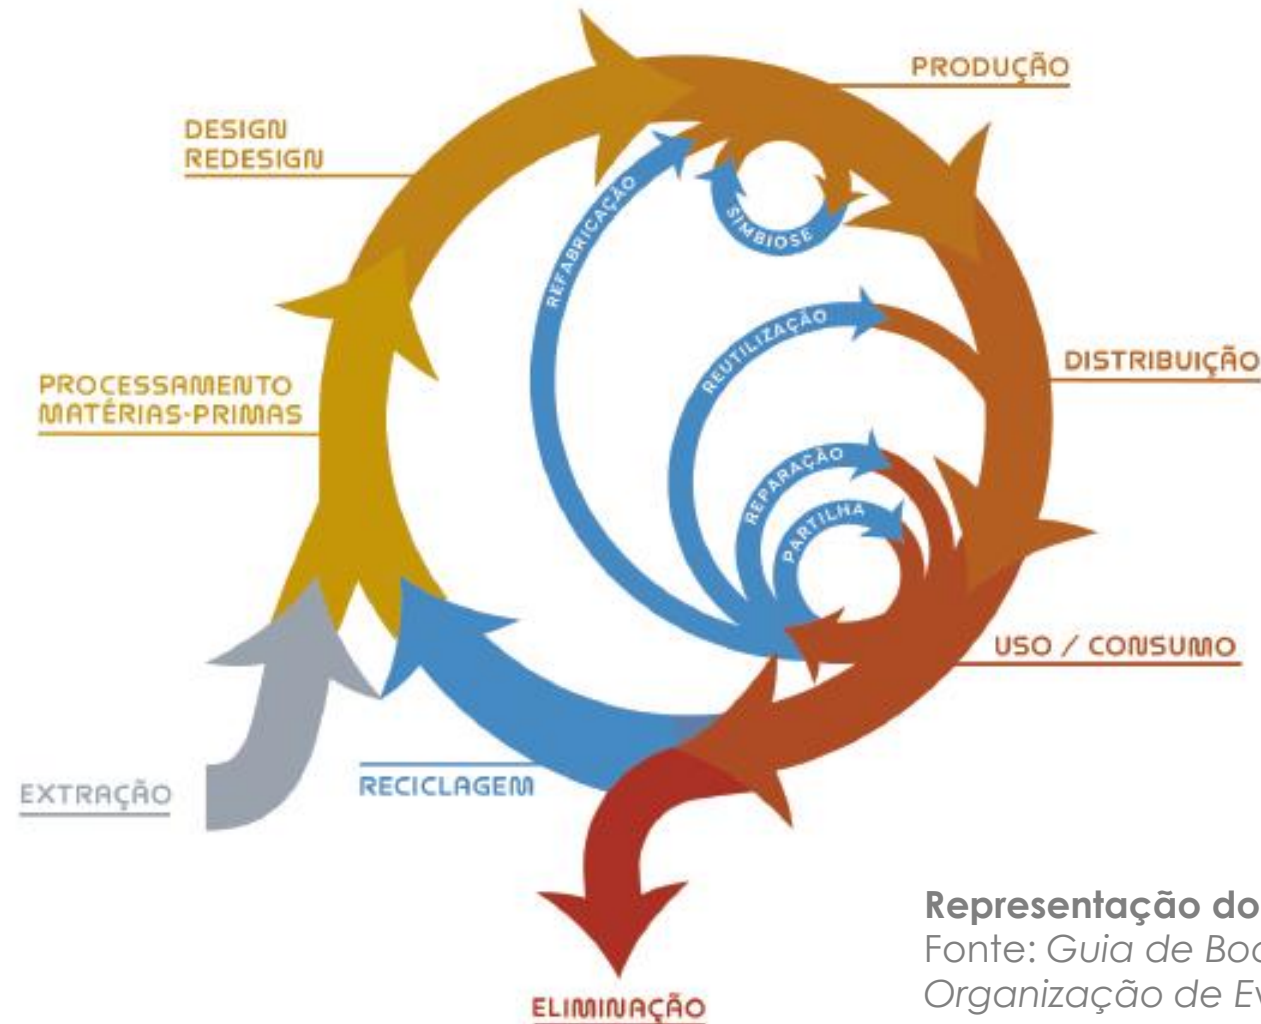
PRODUÇÃO

DESIGN
REDESIGN

SIMBIOSE

REFABRICAÇÃO

REUTILIZAÇÃO

DISTRIBUIÇÃO

PROCESSAMENTO
MATÉRIAS-PRIMAS

REPARAÇÃO

PARTILHA

USO / CONSUMO

EXTRAÇÃO

RECICLAGEM

ELIMINAÇÃO

Representação do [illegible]
Fonte: *Guia de Boa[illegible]*
*Organização de Ev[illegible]*